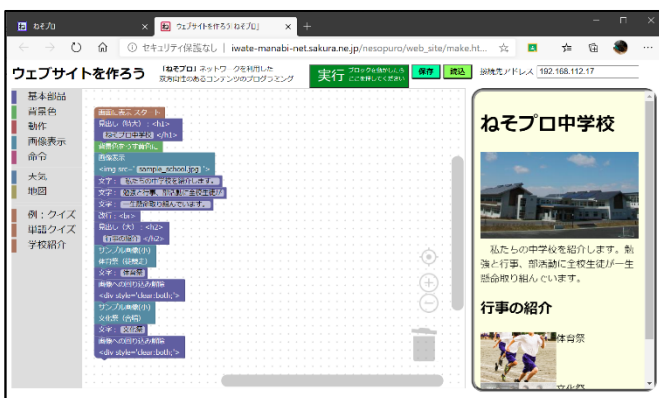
ねそプロ × ウェブサイトを作ろう「ねそプロ」 × +

セキュリティ保護なし | iwate-manabi-net.sakura.ne.jp/nesopuro/web_site/make.ht...

ウェブサイトを作ろう

「ねそプロ」ネットワークを利用した
双方向性のあるコンテンツのプログラミング

実行

保存 読込 接続先アドレス 192.168.112.17

基本部品
背景色
動作
画像表示
命令
天気
地図
例：クイズ
単語クイズ
学校紹介

画面に表示 テキスト
見出し（特大）：<h1>
ねそプロ中学校 </h1>
画像表示する場合に
画像表示
<img src= sample_school.jpg >
文字 私たちの中学校を紹介します。
文字 勉強と行事、部活動に全校生徒が
文字 一生懸命取り組んでいます。
改行：<br>
見出し（大）：<h2>
行事の紹介 </h2>
サンプル画像(小)
体育祭（回り込み）
文字 体育祭
画像への回り込み解除
<div style='clear:both;'>
サンプル画像(小)
文化祭（回り込み）
文字 文化祭
画像への回り込み解除
<div style='clear:both;'>

ねそプロ中学校

私たちの中学校を紹介します。勉強と行事、部活動に全校生徒が一生懸命取り組んでいます。

行事の紹介

体育祭

文化祭